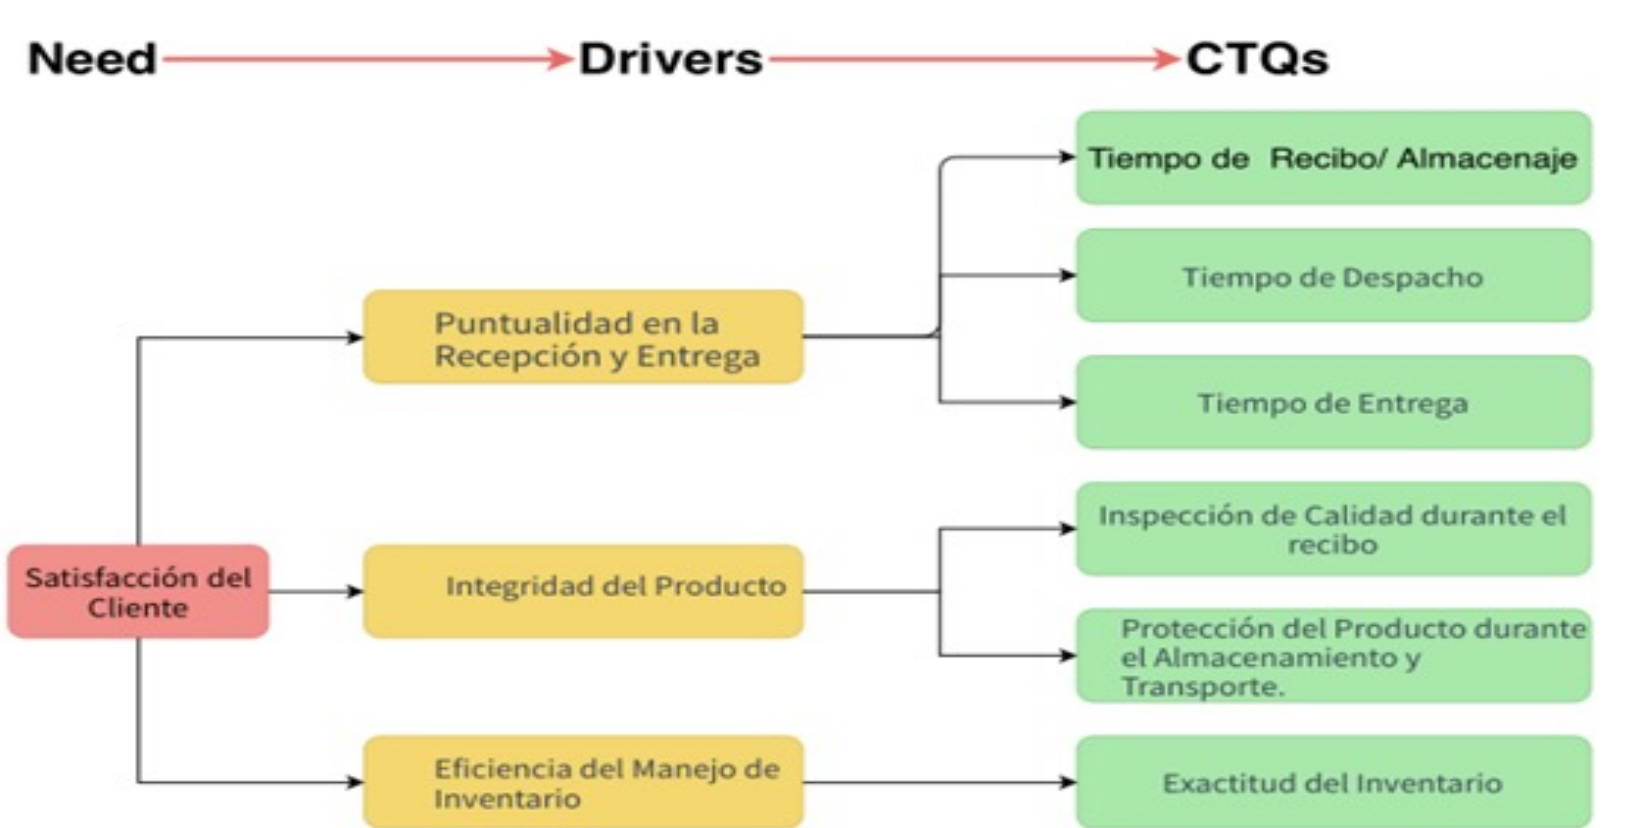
Need Drivers CTQs

Tiempo de Recibo/ Almacenaje

Tiempo de Despacho

Puntualidad en la Recepción y Entrega

Tiempo de Entrega

Inspección de Calidad durante el recibo

Satisfacción del Cliente

Integridad del Producto

Protección del Producto durante el Almacenamiento y Transporte.

Eficiencia del Manejo de Inventario

Exactitud del Inventario